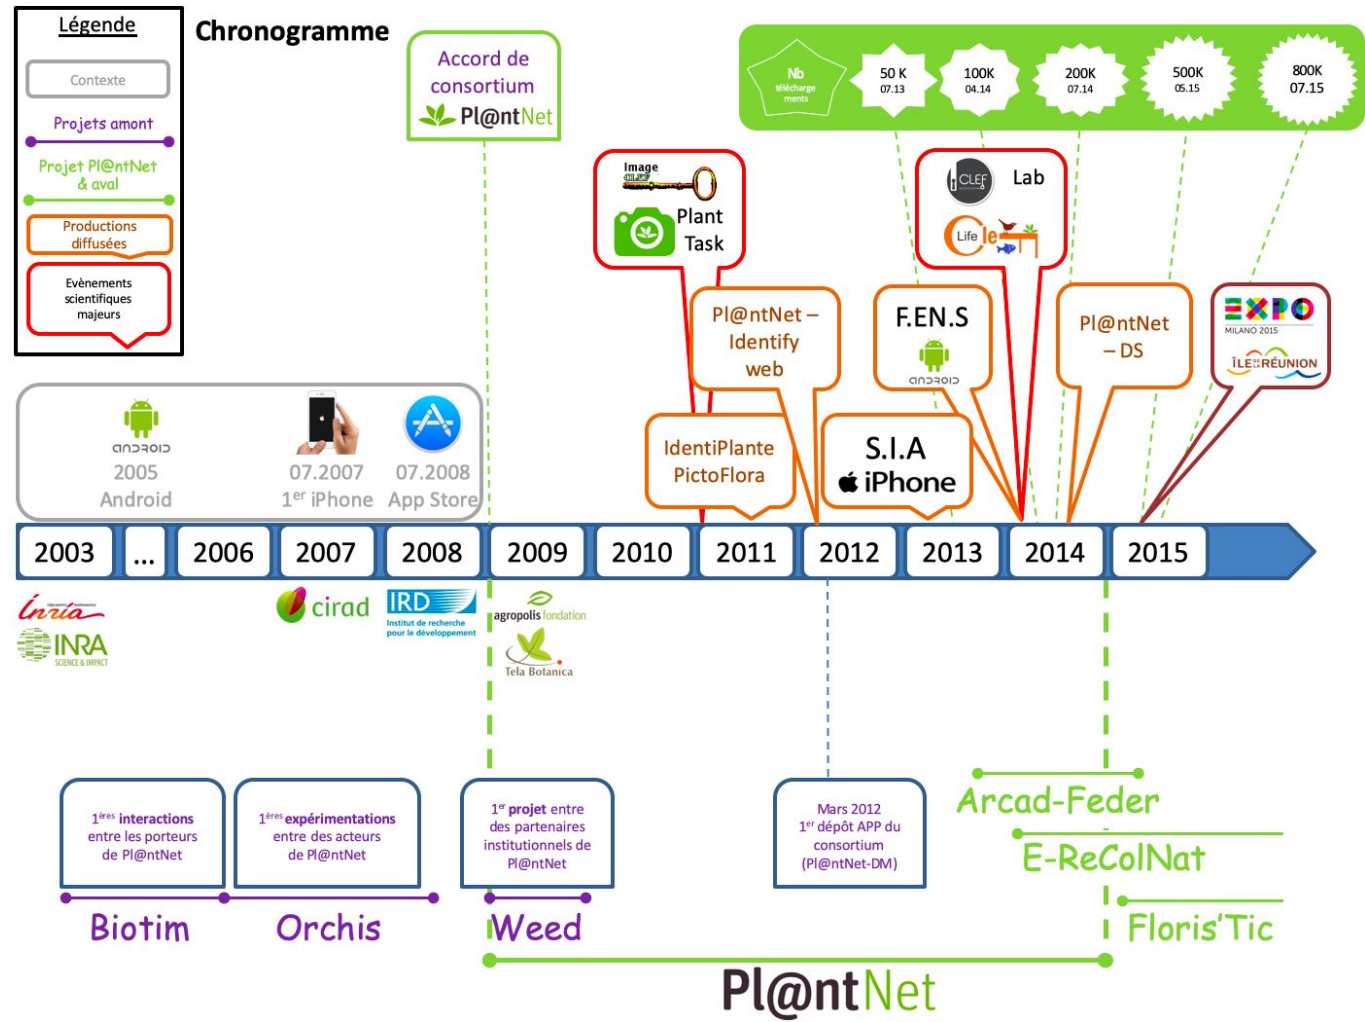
Légende

Contexte

Projets amont

Projet Pl@ntNet & aval

Productions diffusées

Evènements scientifiques majeurs

Chronogramme

Accord de consortium
Pl@ntNet

Nb téléchargements

50 K
07.13

100K
04.14

200K
07.14

500K
05.15

800K
07.15

Image CLEF

Plant Task

CLEF Lab

LifeCLEF

Pl@ntNet – Identify web

F.EN.S
android

Pl@ntNet – DS

EXPO MILANO 2015

ÎLE DE LA RÉUNION

IdentiPlante PictoFlora

S.I.A
iPhone

android
2005
Android

07.2007
1$^{er}$ iPhone

07.2008
App Store

2003 | ... | 2006 | 2007 | 2008 | 2009 | 2010 | 2011 | 2012 | 2013 | 2014 | 2015

Inria
INRA SCIENCE & IMPACT

cirad

IRD
Institut de recherche pour le développement

agropolis fondation

Tela Botanica

1$^{ères}$ interactions entre les porteurs de Pl@ntNet

1$^{ères}$ expérimentations entre des acteurs de Pl@ntNet

1$^{er}$ projet entre des partenaires institutionnels de Pl@ntNet

Mars 2012
1$^{er}$ dépôt APP du consortium
(Pl@ntNet-DM)

Arcad-Feder

E-ReColNat

Floris'Tic

Biotim

Orchis

Weed

Pl@ntNet